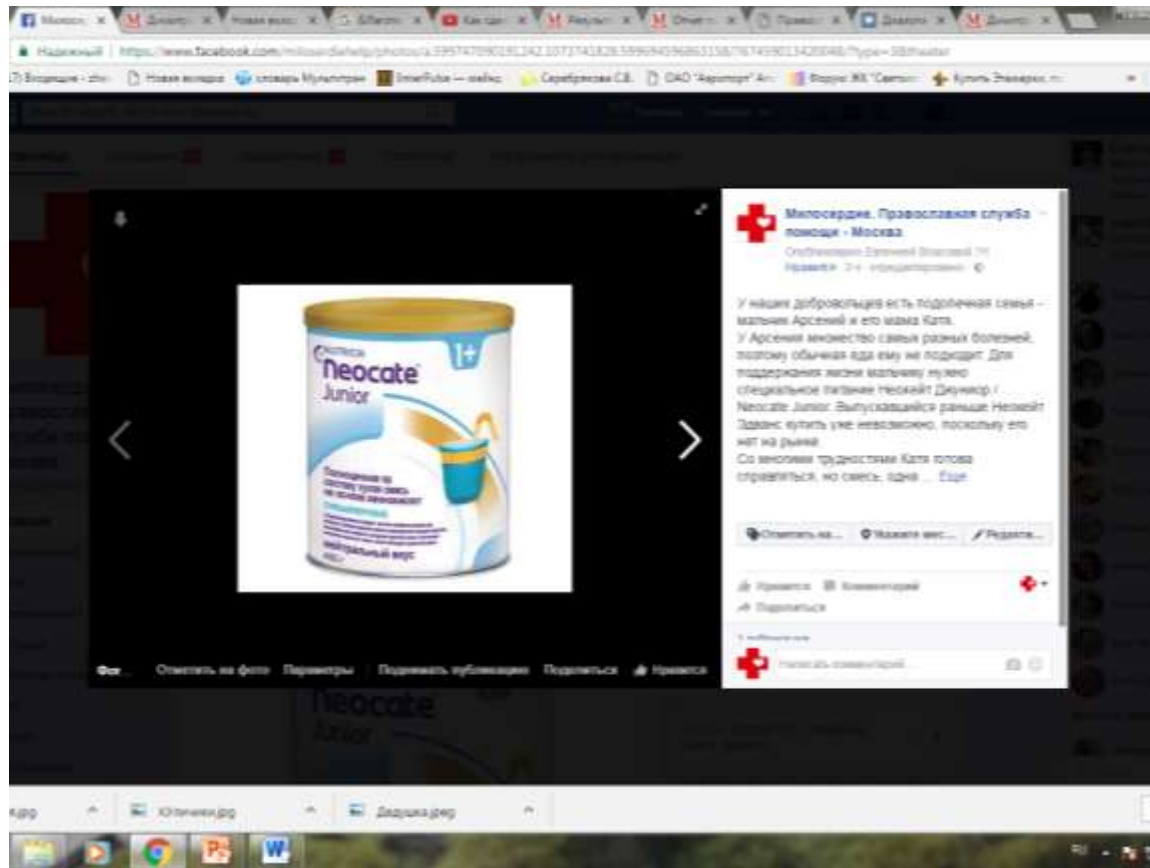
Милосердие. Православная служба помощи - Москва.

У наших добровольцев есть подопечная семья – мальчик Арсений и его мама Катя.
У Арсения множество самых разных болезней, поэтому обычная еда ему не подходит. Для поддержания жизни мальчику нужно специальное питание Неокейт Джуниор / Neocate Junior. Выпускавшийся раньше Неокейт Эдванс купить уже невозможно, поскольку его нет на рынке.
Со многими трудностями Катя готова справляться, но смесь, одна ... Еще

Отметить на... Укажите мес... Редакти...

Нравится Комментарий
Поделиться

Написать комментарий...

Neocate Junior 1+

Фот... Отметить на фото Параметры Поднимать публикацию Поделиться Нравится

https://www.facebook.com/miloserdiehelp/photos/

Юлечки.jpg
Дедушка.jpeg